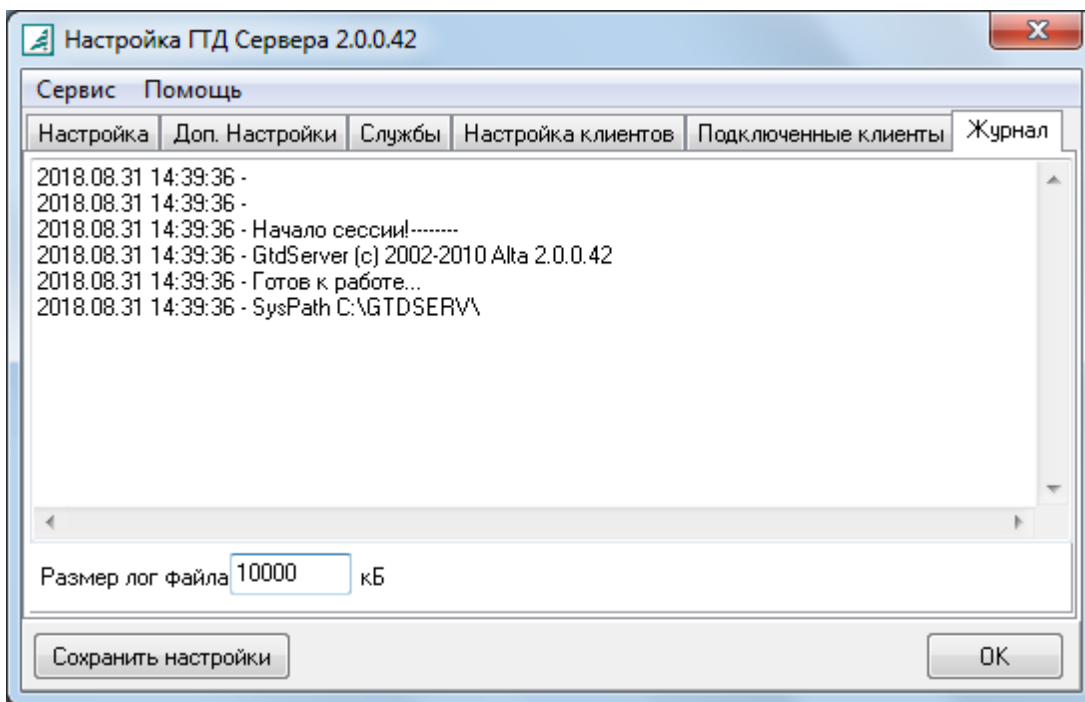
Настройка ГТД Сервера 2.0.0.42

Сервис Помощь

Настройка | Доп. Настройки | Службы | Настройка клиентов | Подключенные клиенты | Журнал

2018.08.31 14:39:36 -
2018.08.31 14:39:36 -
2018.08.31 14:39:36 - Начало сессии!--------
2018.08.31 14:39:36 - GtdServer (c) 2002-2010 Alta 2.0.0.42
2018.08.31 14:39:36 - Готов к работе...
2018.08.31 14:39:36 - SysPath C:\GTDSERV\

Размер лог файла 10000 кБ

Сохранить настройки

OK